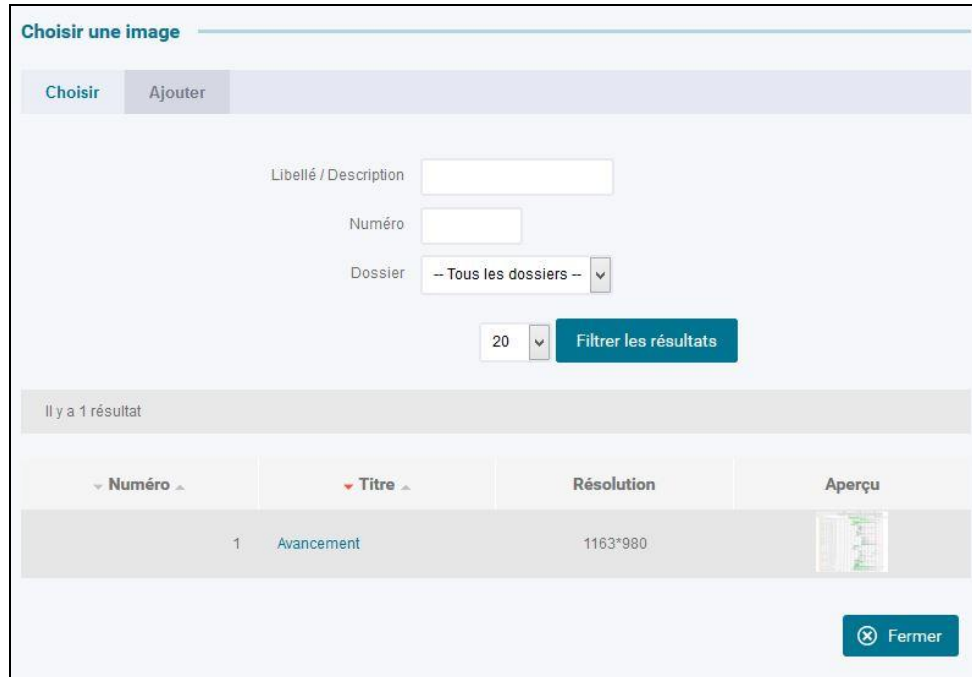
Choisir une image

Choisir Ajouter

Libellé / Description

Numéro

Dossier -- Tous les dossiers --

20 Filtrer les résultats

Il y a 1 résultat

| Numéro | Titre | Résolution | Aperçu |
|---|---|---|---|
| 1 | Avancement | 1163*980 | |

Fermer